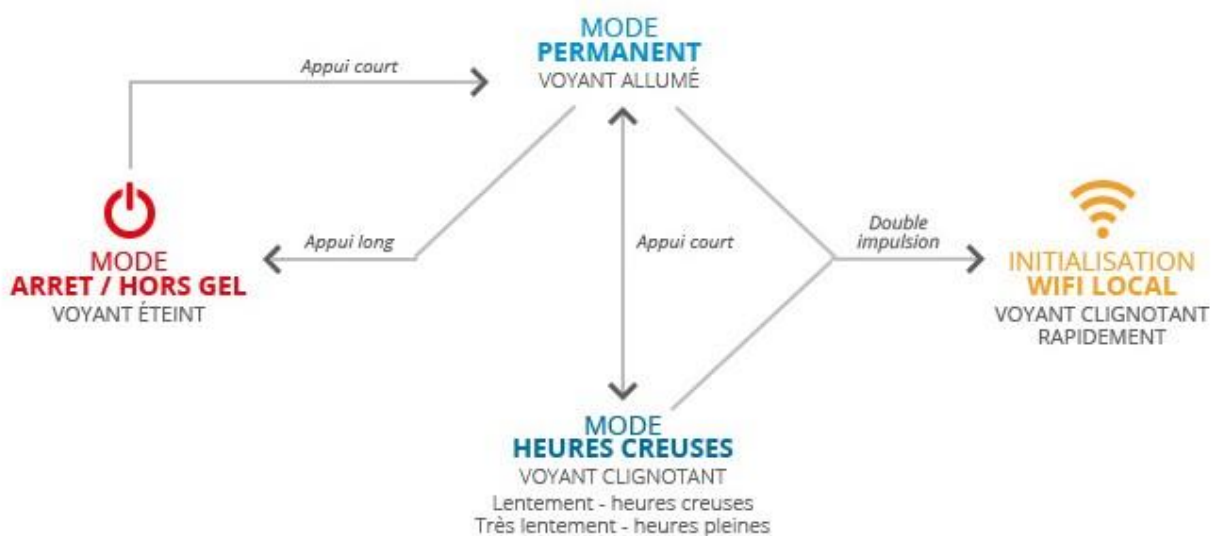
MODE
PERMANENT
VOYANT ALLUMÉ

Appui court

MODE
ARRET / HORS GEL
VOYANT ÉTEINT

Appui long

Appui court

Double impulsion

INITIALISATION
WIFI LOCAL
VOYANT CLIGNOTANT RAPIDEMENT

MODE
HEURES CREUSES
VOYANT CLIGNOTANT
Lentement - heures creuses
Très lentement - heures pleines